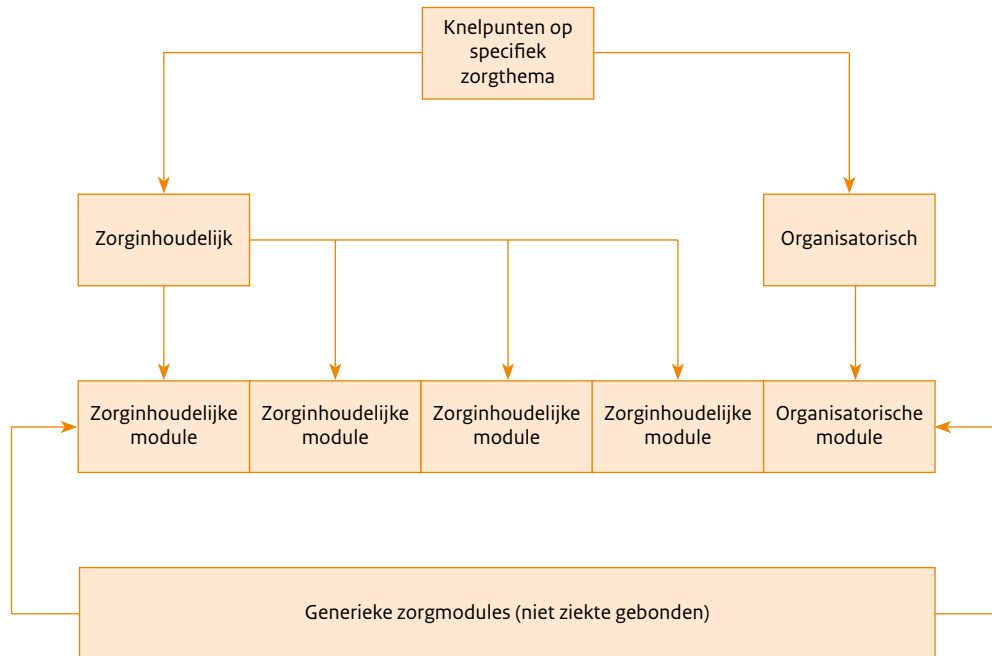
Knelpunten op specifiek zorgthema

Zorginhoudelijk

Organisatorisch

Zorginhoudelijke module

Zorginhoudelijke module

Zorginhoudelijke module

Zorginhoudelijke module

Organisatorische module

Generieke zorgmodules (niet ziekte gebonden)